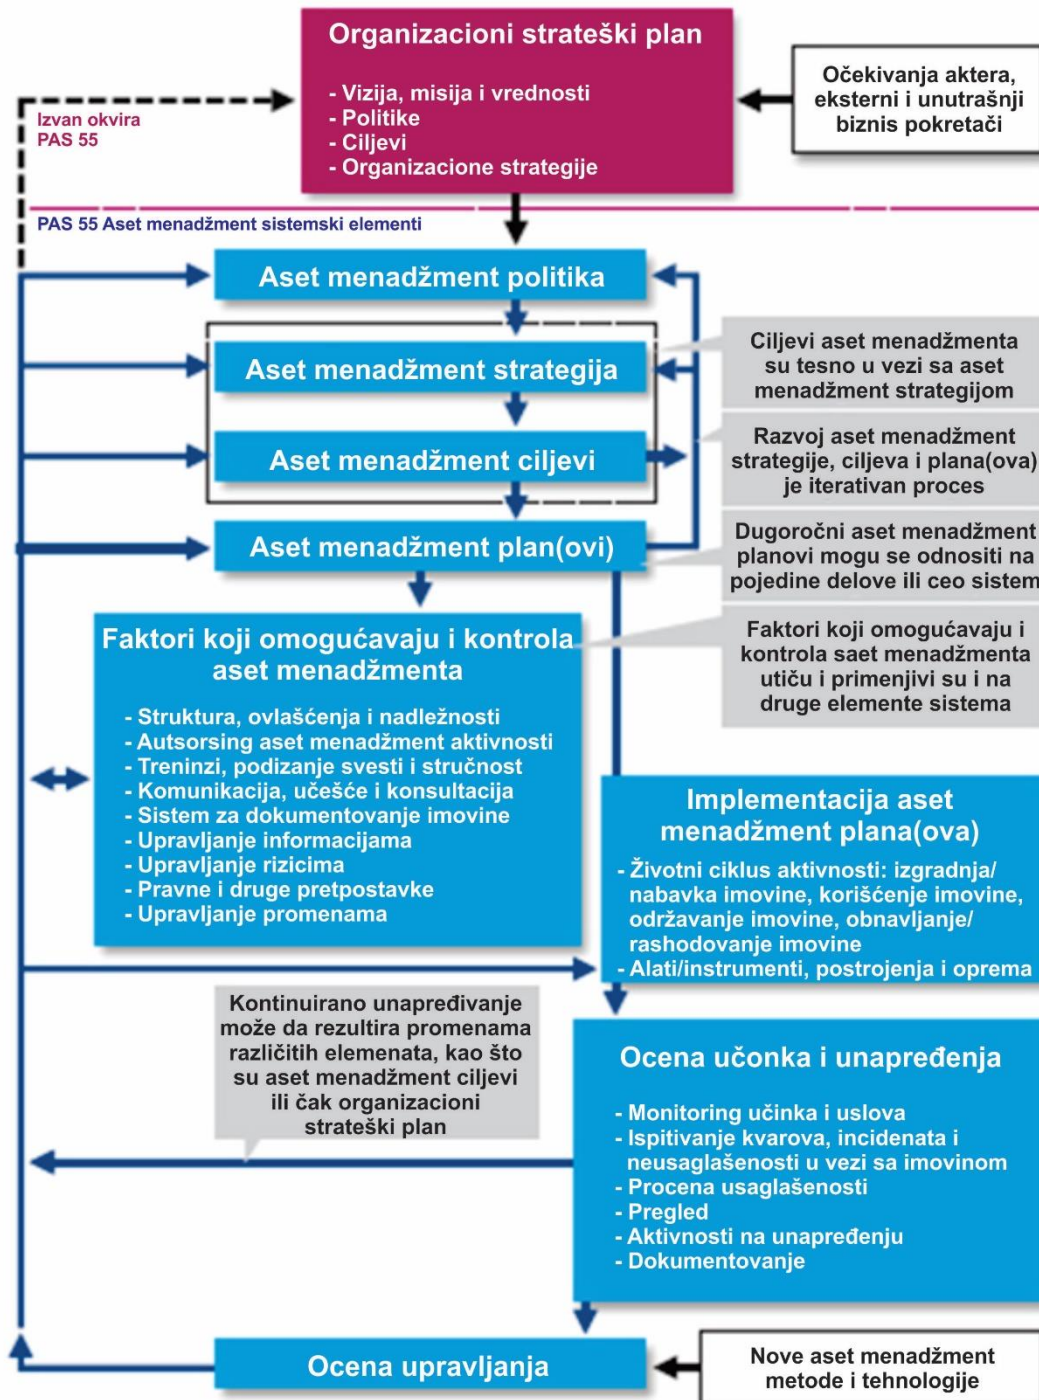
Organizacioni strateški plan

- Vizija, misija i vrednosti
- Politike
- Ciljevi
- Organizacione strategije

Očekivanja aktera, eksterni i unutrašnji biznis pokretači

Izvan okvira PAS 55

PAS 55 Aset menadžment sistemski elementi

Aset menadžment politika

Aset menadžment strategija

Ciljevi aset menadžmenta su tesno u vezi sa aset menadžment strategijom

Aset menadžment ciljevi

Razvoj aset menadžment strategije, ciljeva i plana(ova) je iterativan proces

Aset menadžment plan(ovi)

Dugoročni aset menadžment planovi mogu se odnositi na pojedine delove ili ceo sistem

Faktori koji omogućavaju i kontrola aset menadžmenta

- Struktura, ovlašćenja i nadležnosti
- Autsorsing aset menadžment aktivnosti
- Treninzi, podizanje svesti i stručnost
- Komunikacija, učešće i konsultacija
- Sistem za dokumentovanje imovine
- Upravljanje informacijama
- Upravljanje rizicima
- Pravne i druge pretpostavke
- Upravljanje promenama

Faktori koji omogućavaju i kontrola saet menadžmenta utiču i primenjivi su i na druge elemente sistema

Implementacija aset menadžment plana(ova)

- Životni ciklus aktivnosti: izgradnja/ nabavka imovine, korišćenje imovine, održavanje imovine, obnavljanje/ rashodovanje imovine
- Alati/instrumenti, postrojenja i oprema

Kontinuirano unapređivanje može da rezultira promenama različitih elemenata, kao što su aset menadžment ciljevi ili čak organizacioni strateški plan

Ocena učonka i unapređenja

- Monitoring učinka i uslova
- Ispitivanje kvarova, incidenata i neusaglašenosti u vezi sa imovinom
- Procena usaglašenosti
- Pregled
- Aktivnosti na unapređenju
- Dokumentovanje

Ocena upravljanja

Nove aset menadžment metode i tehnologije